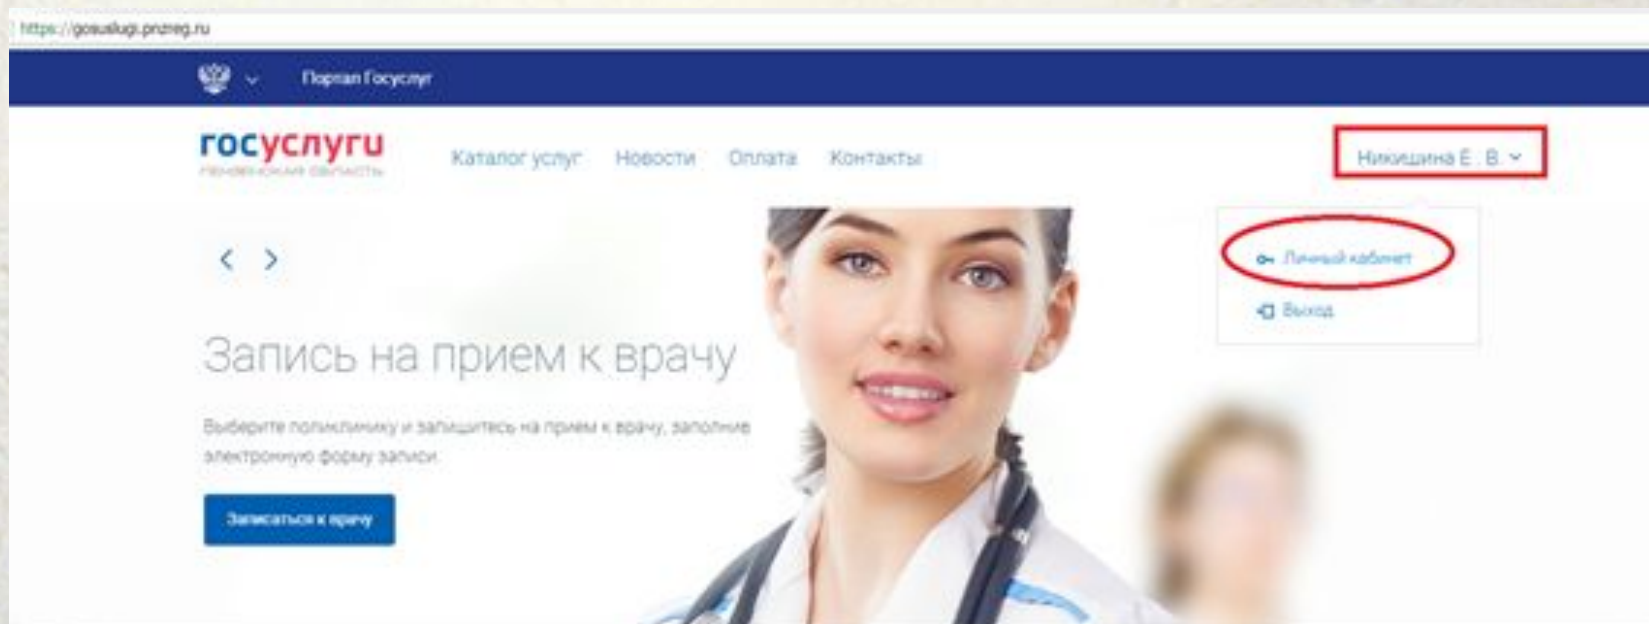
https://gosuslugi.pnzreg.ru

Портал Госуслуг

госуслуги
ПЕНЗЕНСКАЯ ОБЛАСТЬ

Каталог услуг Новости Оплата Контакты

Никишина Е. В.

Личный кабинет
Выход

Запись на прием к врачу

Выберите поликлинику и запишитесь на прием к врачу, заполнив электронную форму записи.

Записаться к врачу